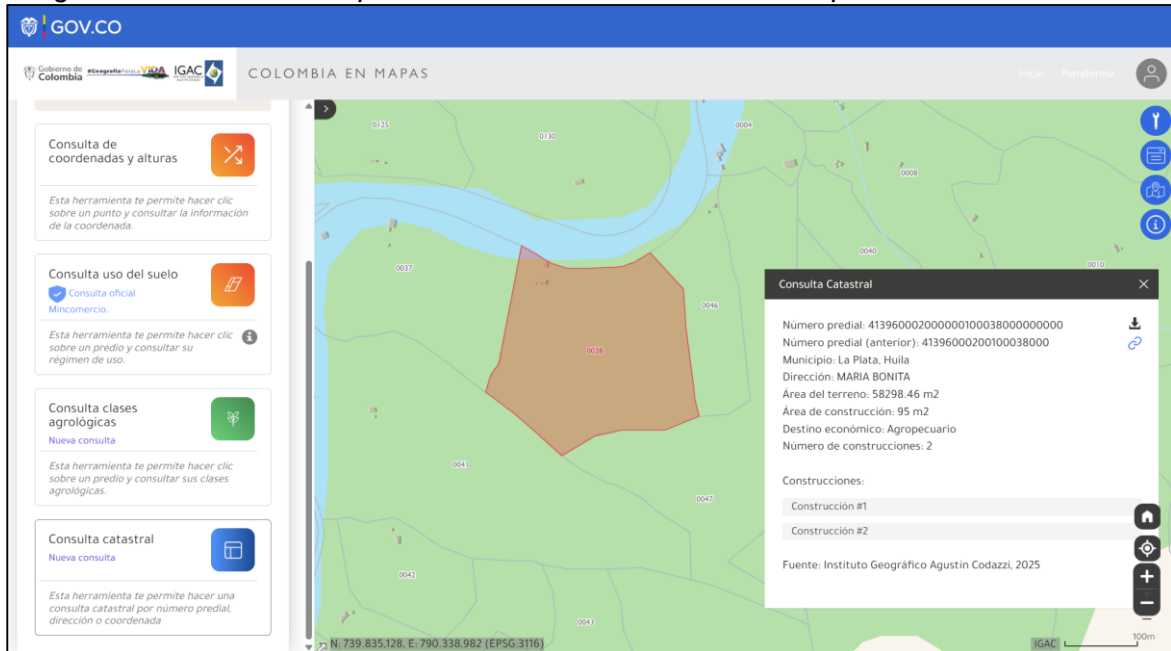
GOV.CO

Gobierno de Colombia #GeografíaParaLaVIDA IGAC

COLOMBIA EN MAPAS

Inicio Plataforma

Consulta de coordenadas y alturas

Esta herramienta te permite hacer clic sobre un punto y consultar la información de la coordenada.

Consulta uso del suelo

Consulta oficial Mincomercio.

Esta herramienta te permite hacer clic sobre un predio y consultar su régimen de uso.

Consulta clases agrológicas

Nueva consulta

Esta herramienta te permite hacer clic sobre un predio y consultar sus clases agrológicas.

Consulta catastral

Nueva consulta

Esta herramienta te permite hacer una consulta catastral por número predial, dirección o coordenada

0125 0130 0004 0008 0040 0010 0037 0046 0038 0041 0047 0042 0043

Consulta Catastral

Número predial: 413960002000000100038000000000
Número predial (anterior): 41396000200100038000
Municipio: La Plata, Huila
Dirección: MARIA BONITA
Área del terreno: 58298.46 m2
Área de construcción: 95 m2
Destino económico: Agropecuario
Número de construcciones: 2

Construcciones:

Construcción #1

Construcción #2

Fuente: Instituto Geográfico Agustín Codazzi, 2025

N: 739.835,128, E: 790.338,982 (EPSG:3116)

IGAC 100m